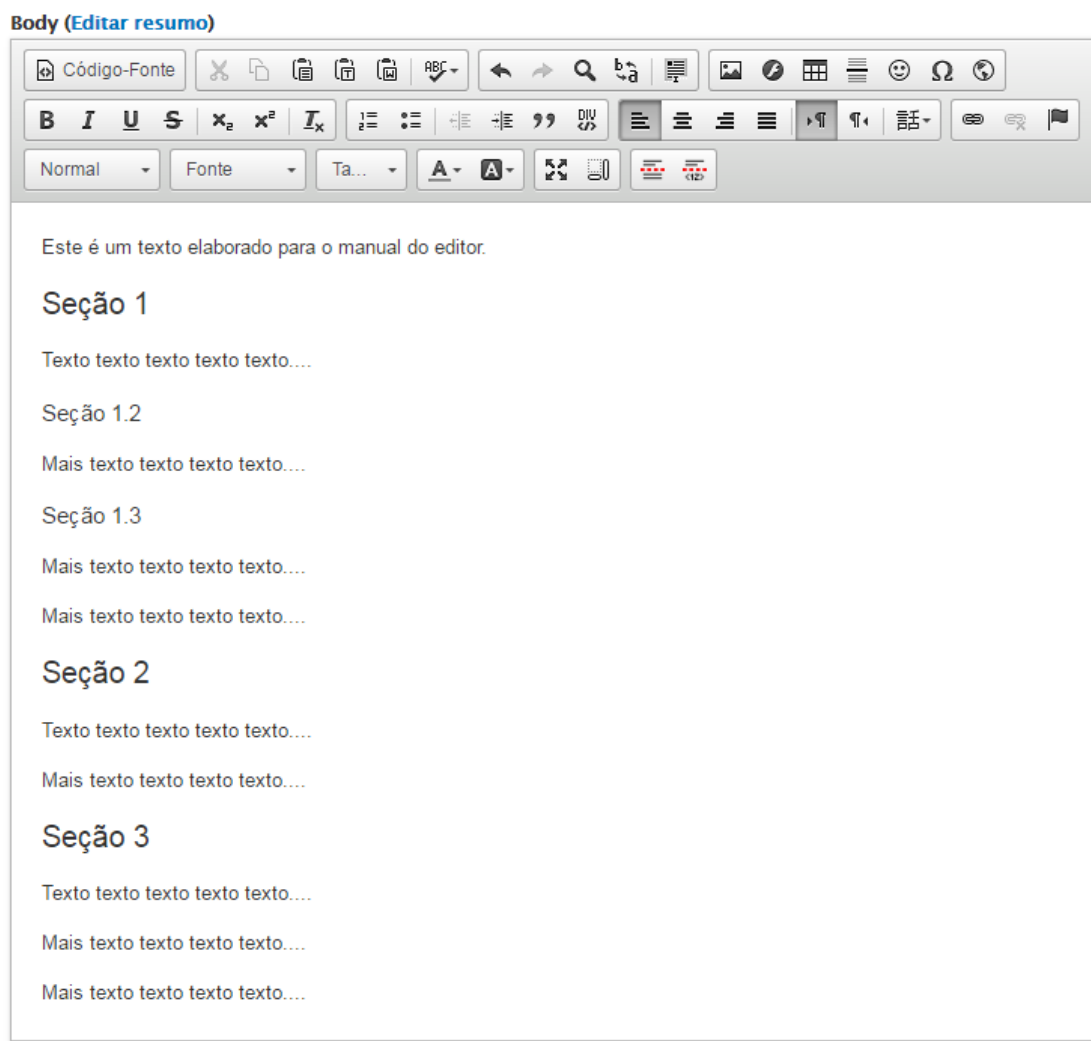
Body (Editar resumo)

Código-Fonte

Normal
Fonte
Ta...

Este é um texto elaborado para o manual do editor.

Seção 1

Texto texto texto texto texto....

Seção 1.2

Mais texto texto texto texto....

Seção 1.3

Mais texto texto texto texto....

Mais texto texto texto texto....

Seção 2

Texto texto texto texto texto....

Mais texto texto texto texto....

Seção 3

Texto texto texto texto texto....

Mais texto texto texto texto....

Mais texto texto texto texto....